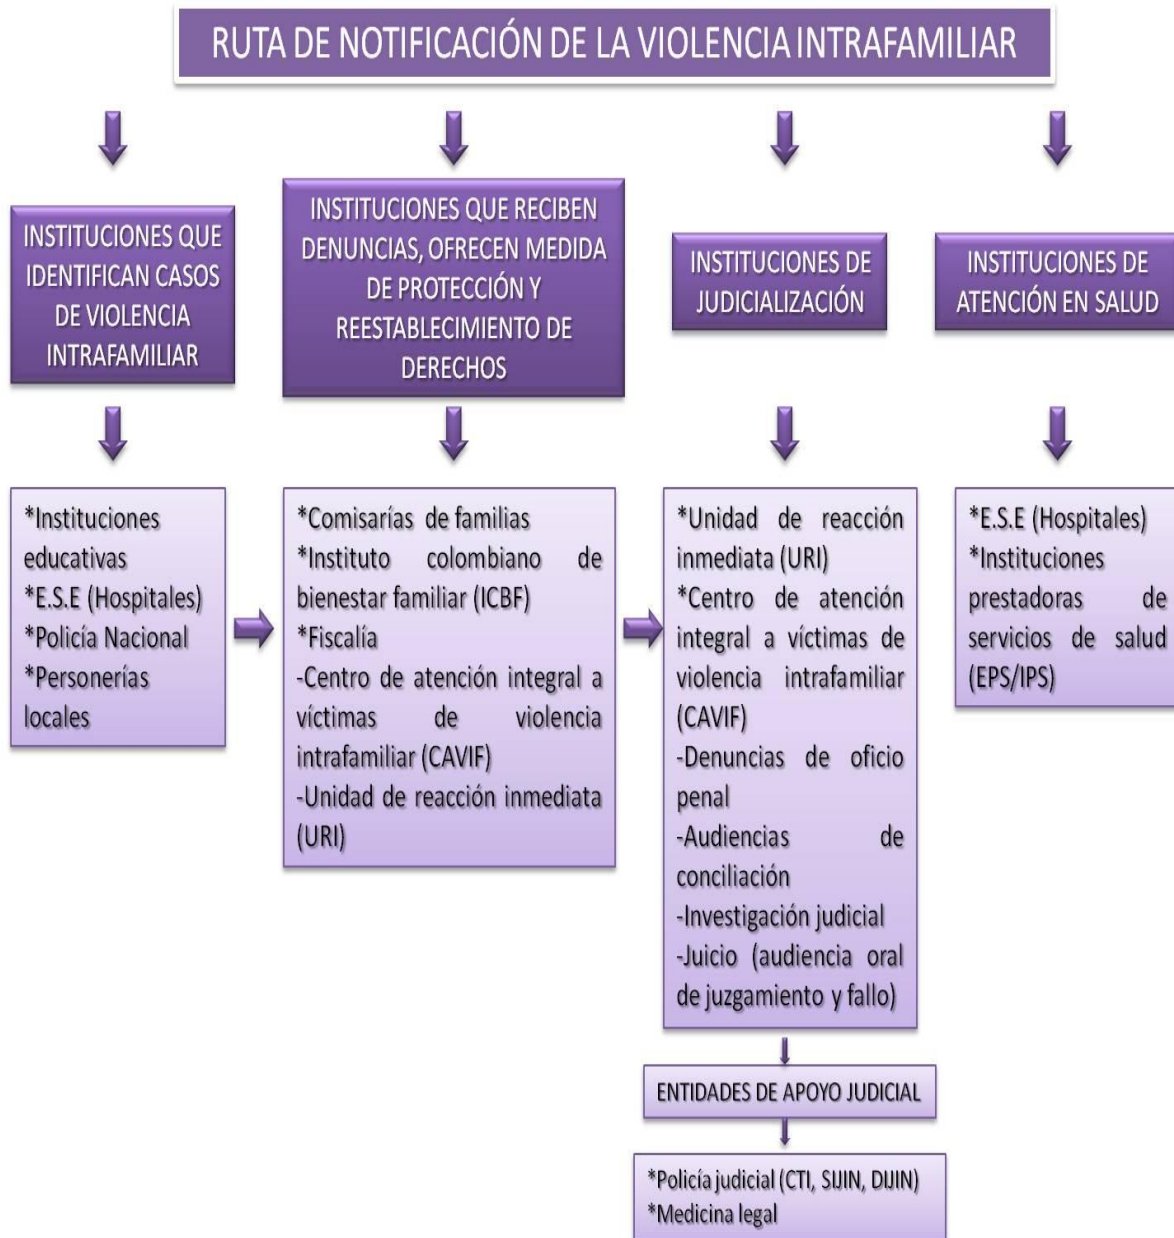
RUTA DE NOTIFICACIÓN DE LA VIOLENCIA INTRAFAMILIAR

INSTITUCIONES QUE IDENTIFICAN CASOS DE VIOLENCIA INTRAFAMILIAR

*Instituciones educativas
*E.S.E (Hospitales)
*Policía Nacional
*Personerías locales

INSTITUCIONES QUE RECIBEN DENUNCIAS, OFRECEN MEDIDA DE PROTECCIÓN Y REESTABLECIMIENTO DE DERECHOS

*Comisarías de familias
*Instituto colombiano de bienestar familiar (ICBF)
*Fiscalía
-Centro de atención integral a víctimas de violencia intrafamiliar (CAVIF)
-Unidad de reacción inmediata (URI)

INSTITUCIONES DE JUDICIALIZACIÓN

*Unidad de reacción inmediata (URI)
*Centro de atención integral a víctimas de violencia intrafamiliar (CAVIF)
-Denuncias de oficio penal
-Audiencias de conciliación
-Investigación judicial
-Juicio (audiencia oral de juzgamiento y fallo)

ENTIDADES DE APOYO JUDICIAL

*Policía judicial (CTI, SIJIN, DIJIN)
*Medicina legal

INSTITUCIONES DE ATENCIÓN EN SALUD

*E.S.E (Hospitales)
*Instituciones prestadoras de servicios de salud (EPS/IPS)